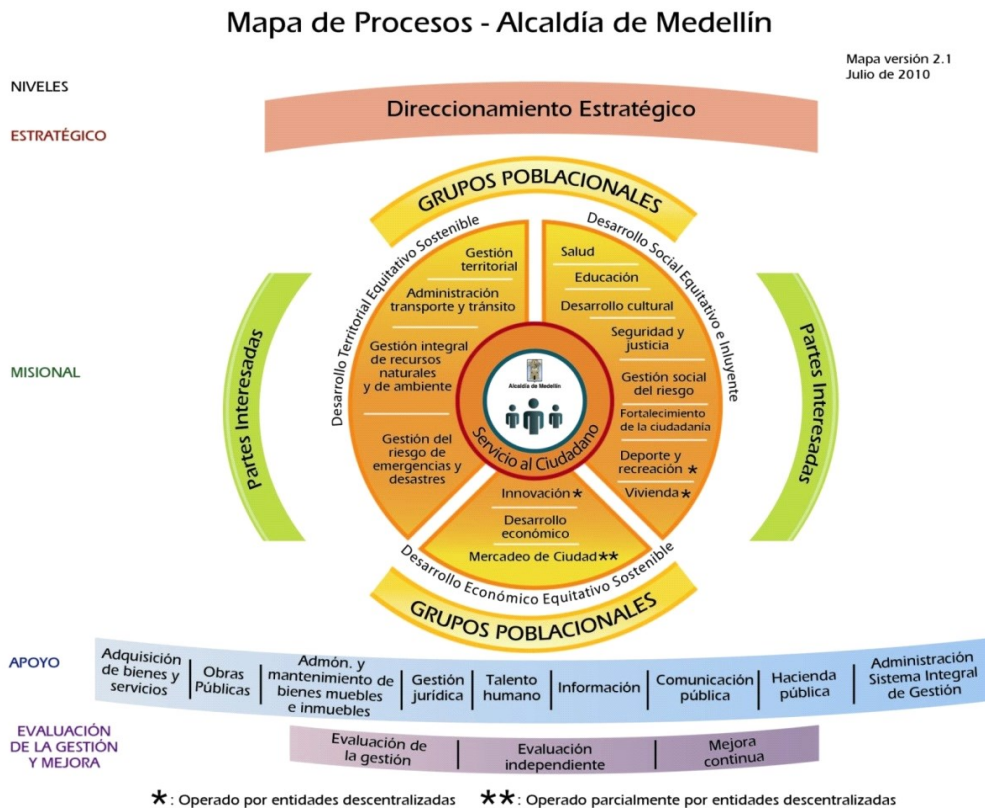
Mapa de Procesos - Alcaldía de Medellín

Mapa versión 2.1
Julio de 2010

NIVELES

ESTRATÉGICO

Direccionamiento Estratégico

GRUPOS POBLACIONALES

Desarrollo Territorial Equitativo Sostenible

Desarrollo Social Equitativo e Incluyente

Partes Interesadas

MISIONAL

Gestión territorial

Administración transporte y tránsito

Gestión integral de recursos naturales y de ambiente

Gestión del riesgo de emergencias y desastres

Salud

Educación

Desarrollo cultural

Seguridad y justicia

Gestión social del riesgo

Fortalecimiento de la ciudadanía

Deporte y recreación *

Vivienda *

Alcaldía de Medellín

Servicio al Ciudadano

Innovación *

Desarrollo económico

Mercadeo de Ciudad **

Partes Interesadas

Desarrollo Económico Equitativo Sostenible

GRUPOS POBLACIONALES

APOYO

| Adquisición de bienes y servicios | Obras Públicas | Admón. y mantenimiento de bienes muebles e inmuebles | Gestión jurídica | Talento humano | Información | Comunicación pública | Hacienda pública | Administración Sistema Integral de Gestión |
|---|---|---|---|---|---|---|---|---|

EVALUACIÓN DE LA GESTIÓN Y MEJORA

| Evaluación de la gestión | Evaluación independiente | Mejora continua |
|---|---|---|

*: Operado por entidades descentralizadas **: Operado parcialmente por entidades descentralizadas